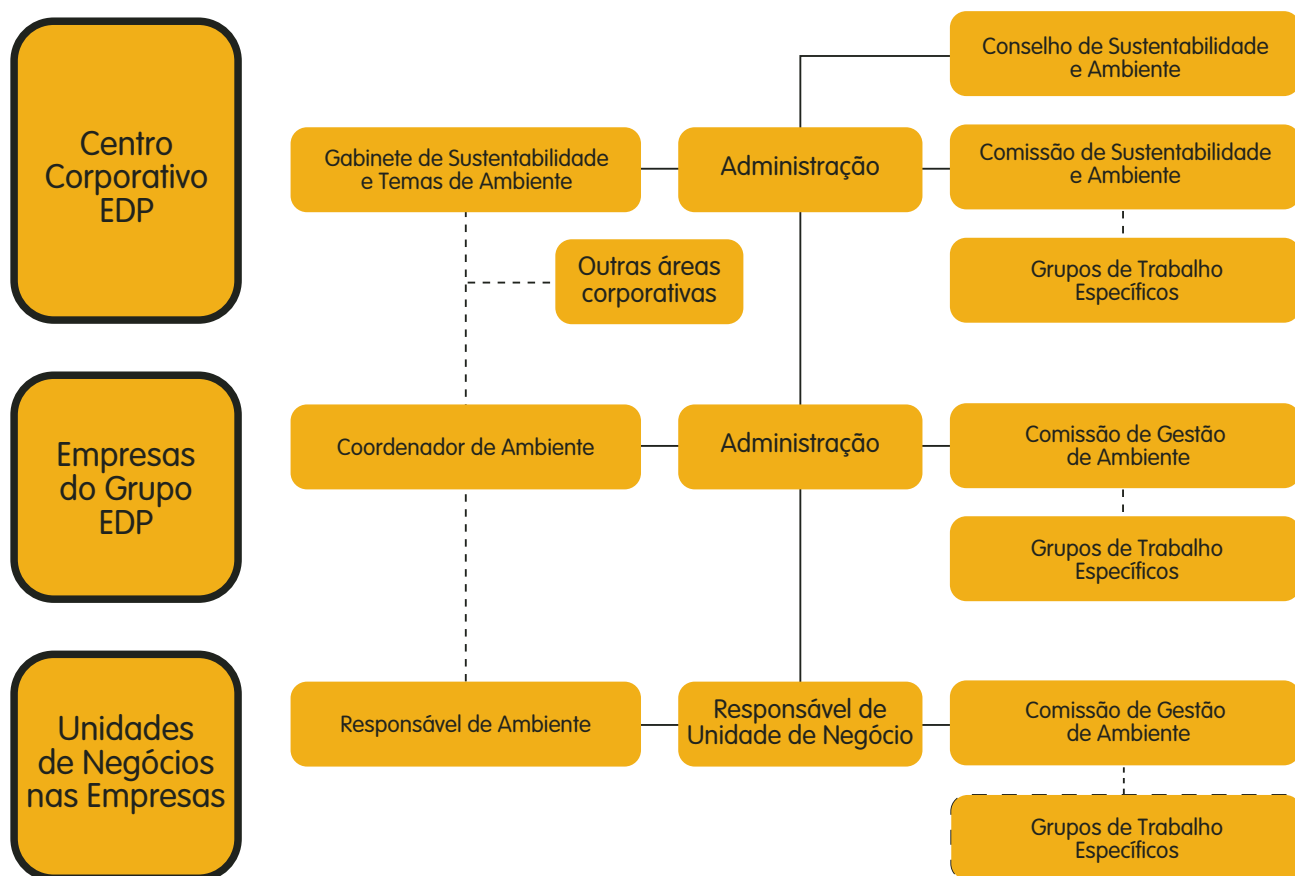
Centro Corporativo EDP

Gabinete de Sustentabilidade e Temas de Ambiente

Administração

Conselho de Sustentabilidade e Ambiente

Comissão de Sustentabilidade e Ambiente

Outras áreas corporativas

Grupos de Trabalho Específicos

Empresas do Grupo EDP

Coordenador de Ambiente

Administração

Comissão de Gestão de Ambiente

Grupos de Trabalho Específicos

Unidades de Negócios nas Empresas

Responsável de Ambiente

Responsável de Unidade de Negócio

Comissão de Gestão de Ambiente

Grupos de Trabalho Específicos